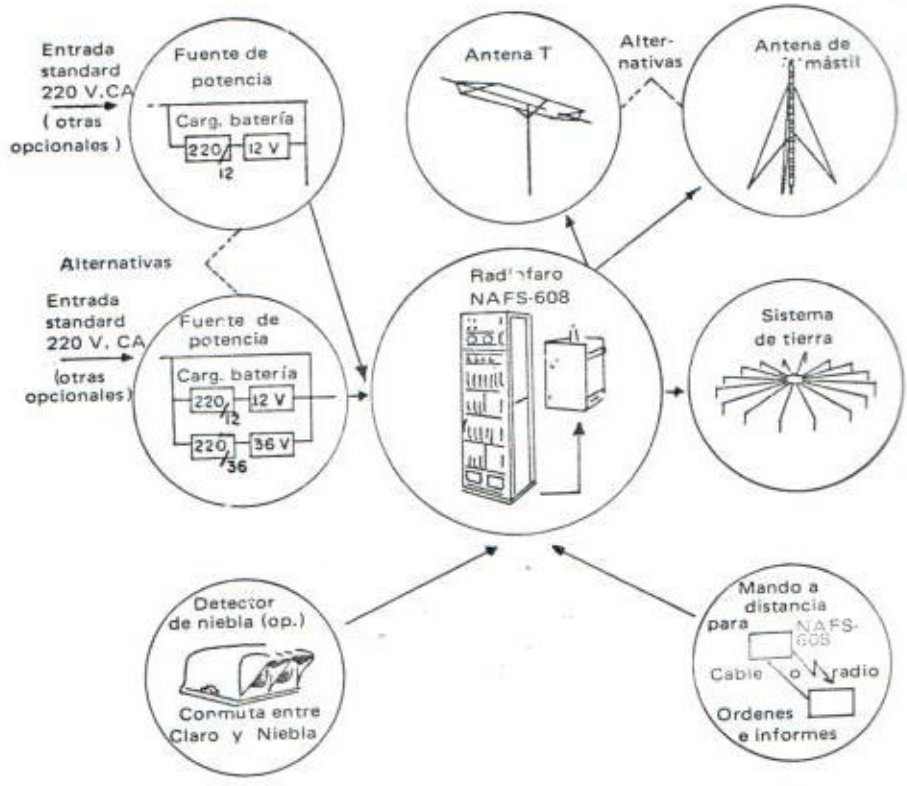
Entrada standard 220 V.CA ( otras opcionales )

Fuente de potencia

Carg. batería

220/12

12 V

Antena T

Alter-nativas

Antena de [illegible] mástil

Alternativas

Entrada standard 220 V. CA (otras opcionales)

Fuente de potencia

Carg. batería

220/12

12 V

220/36

36 V

Radiofaro NAFS-608

Sistema de tierra

Detector de niebla (op.)

Conmuta entre Claro y Niebla

Mando a distancia para NAFS-608

Cable o radio

Ordenes e informes